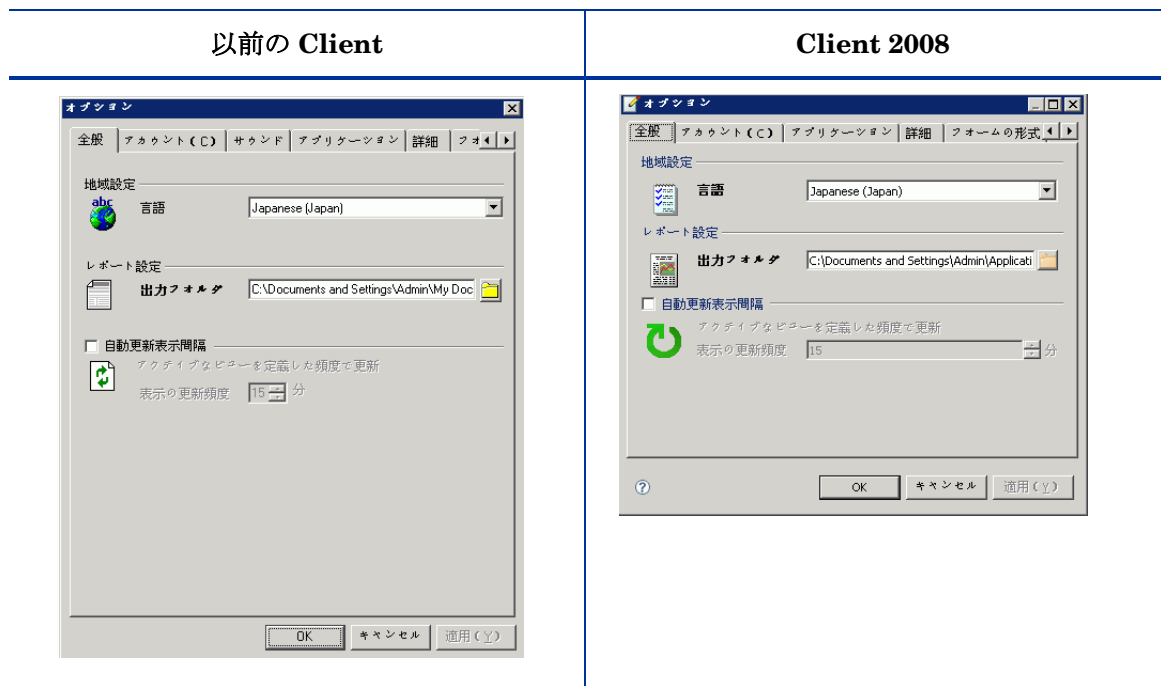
| 以前の Client | Client 2008 |
|---|---|
| オプション<br>全般 アカウント(C) サウンド アプリケーション 詳細 フォ<br>地域設定<br>abc<br>言語 Japanese (Japan)<br>レポート設定<br>出力フォルダ C:\Documents and Settings\Admin\My Doc<br>自動更新表示間隔<br>アクティブなビューを定義した頻度で更新<br>表示の更新頻度 15 分<br>OK キャンセル 適用(Y) | オプション<br>全般 アカウント(C) アプリケーション 詳細 フォームの形式<br>地域設定<br>言語 Japanese (Japan)<br>レポート設定<br>出力フォルダ C:\Documents and Settings\Admin\Applicati<br>自動更新表示間隔<br>アクティブなビューを定義した頻度で更新<br>表示の更新頻度 15 分<br>? OK キャンセル 適用(Y) |